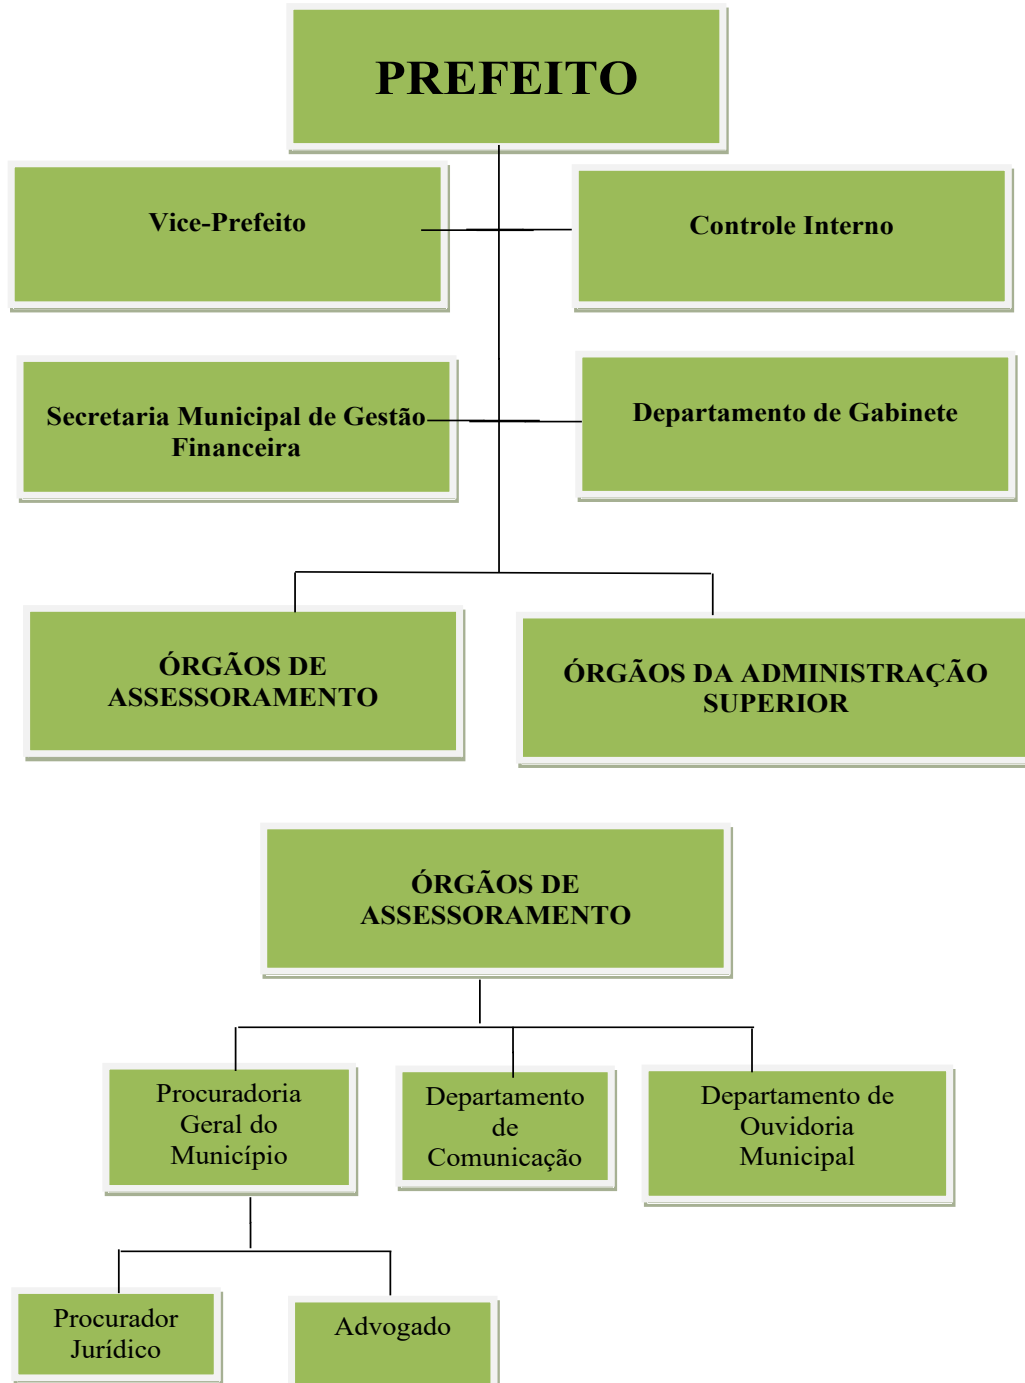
PREFEITO

Vice-Prefeito

Controle Interno

Secretaria Municipal de Gestão Financeira

Departamento de Gabinete

ÓRGÃOS DE ASSESSORAMENTO

ÓRGÃOS DA ADMINISTRAÇÃO SUPERIOR

ÓRGÃOS DE ASSESSORAMENTO

Procuradoria Geral do Município

Departamento de Comunicação

Departamento de Ouvidoria Municipal

Procurador Jurídico

Advogado